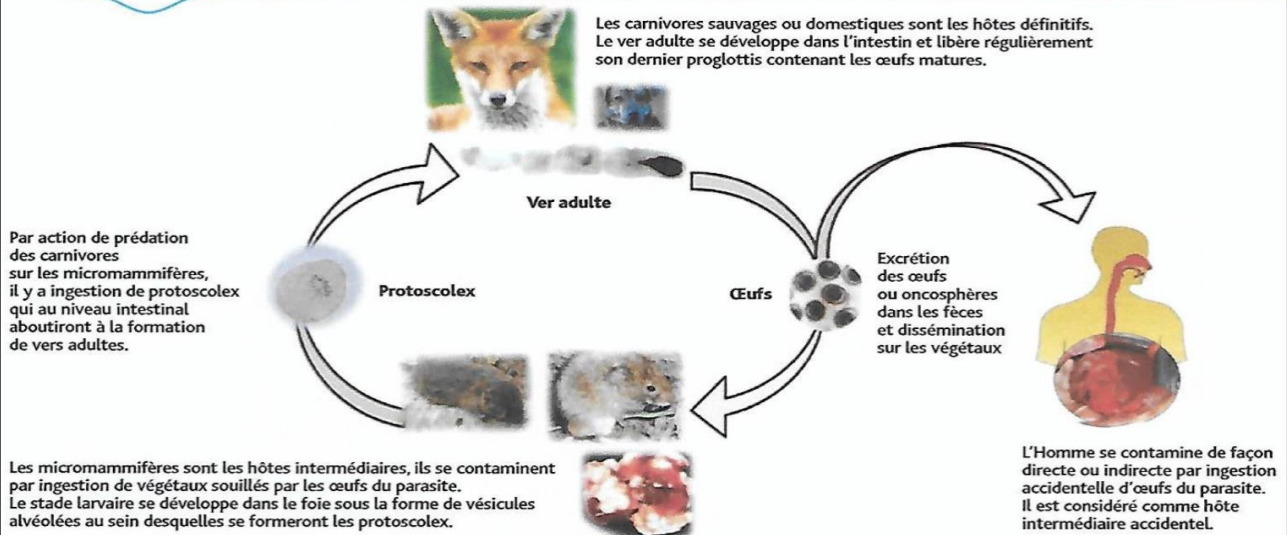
Les carnivores sauvages ou domestiques sont les hôtes définitifs. Le ver adulte se développe dans l'intestin et libère régulièrement son dernier proglottis contenant les œufs matures.

Ver adulte

Par action de prédation des carnivores sur les micromammifères, il y a ingestion de protoscolex qui au niveau intestinal aboutiront à la formation de vers adultes.

Protoscolex

Œufs

Excrétion des œufs ou oncosphères dans les fèces et dissémination sur les végétaux

Les micromammifères sont les hôtes intermédiaires, ils se contaminent par ingestion de végétaux souillés par les œufs du parasite. Le stade larvaire se développe dans le foie sous la forme de vésicules alvéolées au sein desquelles se formeront les protoscolex.

L'Homme se contamine de façon directe ou indirecte par ingestion accidentelle d'œufs du parasite. Il est considéré comme hôte intermédiaire accidentel.